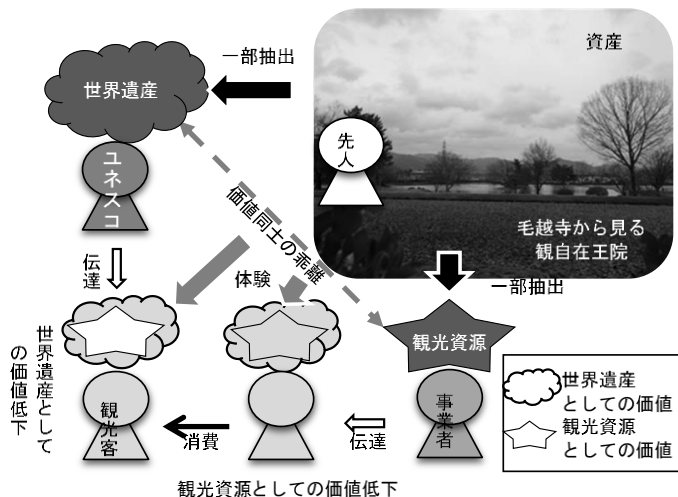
資産

一部抽出

世界遺産

先人

ユネスコ

価値同士の乖離

毛越寺から見る観自在王院

伝達

体験

一部抽出

観光資源

世界遺産としての価値低下

観光客

消費

伝達

事業者

世界遺産としての価値

観光資源としての価値

観光資源としての価値低下